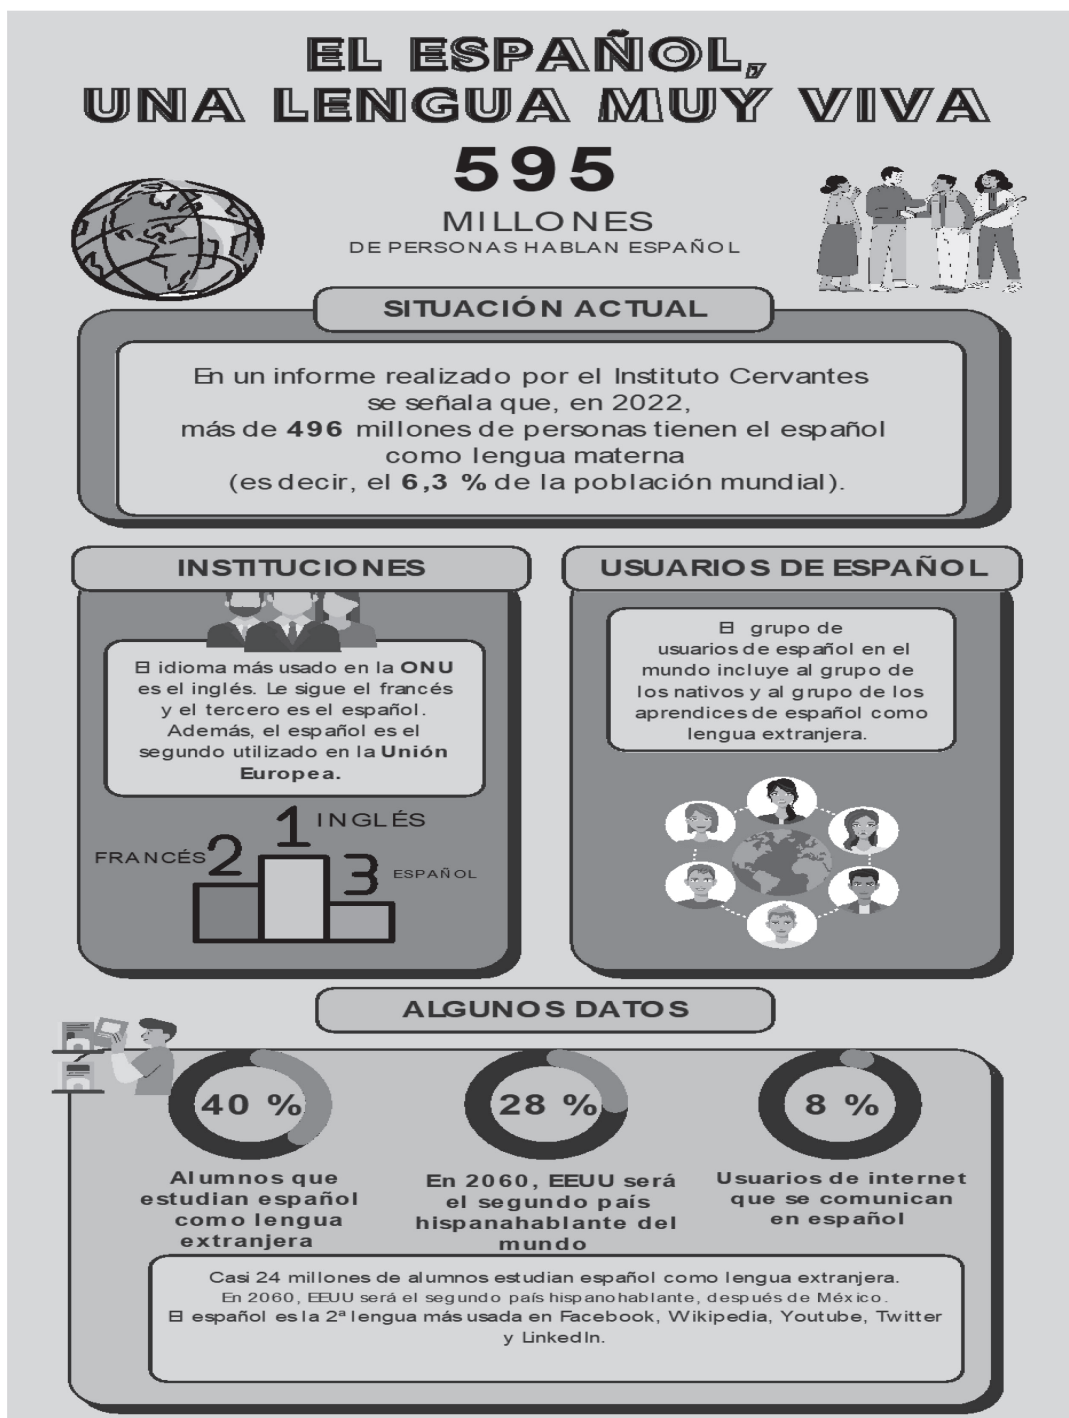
EL ESPAÑOL, UNA LENGUA MUY VIVA

595

MILLONES
DE PERSONAS HABLAN ESPAÑOL

SITUACIÓN ACTUAL

En un informe realizado por el Instituto Cervantes se señala que, en 2022, más de **496** millones de personas tienen el español como lengua materna (es decir, el **6,3 %** de la población mundial).

INSTITUCIONES

El idioma más usado en la **ONU** es el inglés. Le sigue el francés y el tercero es el español. Además, el español es el segundo utilizado en la **Unión Europea.**

1 INGLÉS
FRANCÉS 2
3 ESPAÑOL

USUARIOS DE ESPAÑOL

El grupo de usuarios de español en el mundo incluye al grupo de los nativos y al grupo de los aprendices de español como lengua extranjera.

ALGUNOS DATOS

40 %
Alumnos que estudian español como lengua extranjera

28 %
En 2060, EEUU será el segundo país hispanahablante del mundo

8 %
Usuarios de internet que se comunican en español

Casi 24 millones de alumnos estudian español como lengua extranjera.
En 2060, EEUU será el segundo país hispanohablante, después de México.
El español es la 2ª lengua más usada en Facebook, Wikipedia, Youtube, Twitter y LinkedIn.